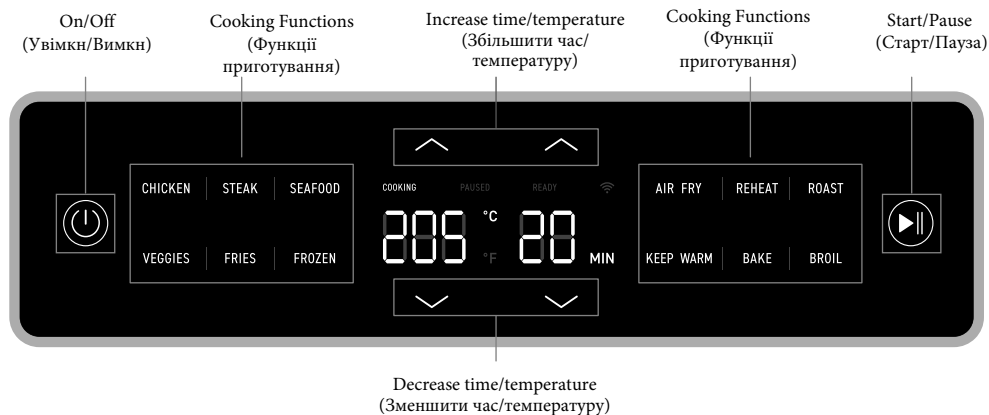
On/Off
(Увімкн/Вимкн)

Cooking Functions
(Функції приготування)

Increase time/temperature
(Збільшити час/температуру)

Cooking Functions
(Функції приготування)

Start/Pause
(Старт/Пауза)

CHICKEN STEAK SEAFOOD

VEGGIES FRIES FROZEN

COOKING PAUSED READY

205 °C °F 20 MIN

AIR FRY REHEAT ROAST

KEEP WARM BAKE BROIL

Decrease time/temperature
(Зменшити час/температуру)